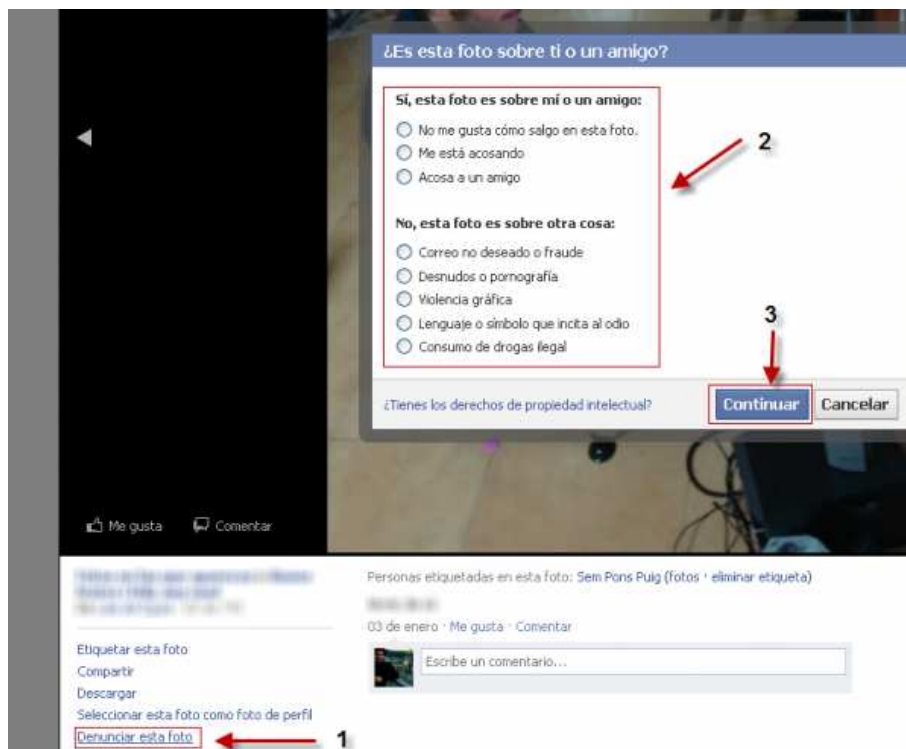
¿Es esta foto sobre ti o un amigo?

Sí, esta foto es sobre mí o un amigo:
No me gusta cómo salgo en esta foto.
Me está acosando
Acosa a un amigo

No, esta foto es sobre otra cosa:
Correo no deseado o fraude
Desnudos o pornografía
Violencia gráfica
Lenguaje o símbolo que incita al odio
Consumo de drogas ilegal

2

3

¿Tienes los derechos de propiedad intelectual?
Continuar
Cancelar

Me gusta
Comentar

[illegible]

Personas etiquetadas en esta foto: Sem Pons Puig (fotos · eliminar etiqueta)

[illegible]

03 de enero · Me gusta · Comentar

Escribe un comentario...

Etiquetar esta foto
Compartir
Descargar
Seleccionar esta foto como foto de perfil
Denunciar esta foto

1